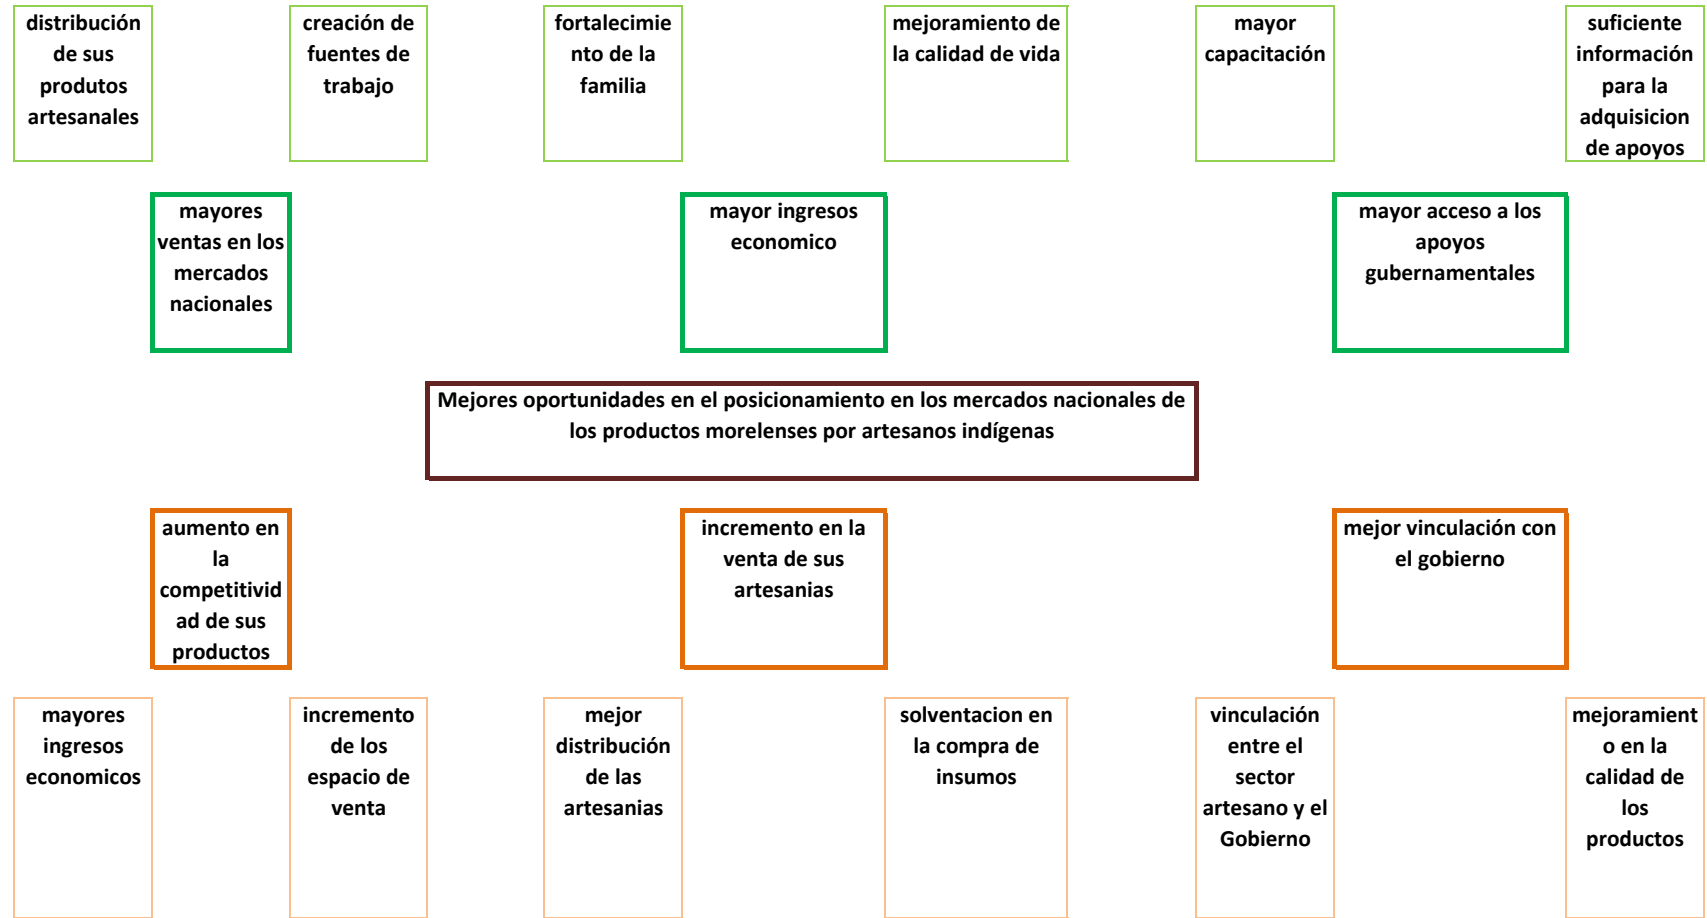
distribución de sus produtos artesanales

creación de fuentes de trabajo

fortalecimiento de la familia

mejoramiento de la calidad de vida

mayor capacitación

suficiente información para la adquisicion de apoyos

mayores ventas en los mercados nacionales

mayor ingresos economico

mayor acceso a los apoyos gubernamentales

Mejores oportunidades en el posicionamiento en los mercados nacionales de los productos morelenses por artesanos indígenas

aumento en la competitividad de sus productos

incremento en la venta de sus artesanias

mejor vinculación con el gobierno

mayores ingresos economicos

incremento de los espacio de venta

mejor distribución de las artesanias

solventacion en la compra de insumos

vinculación entre el sector artesano y el Gobierno

mejoramiento en la calidad de los productos